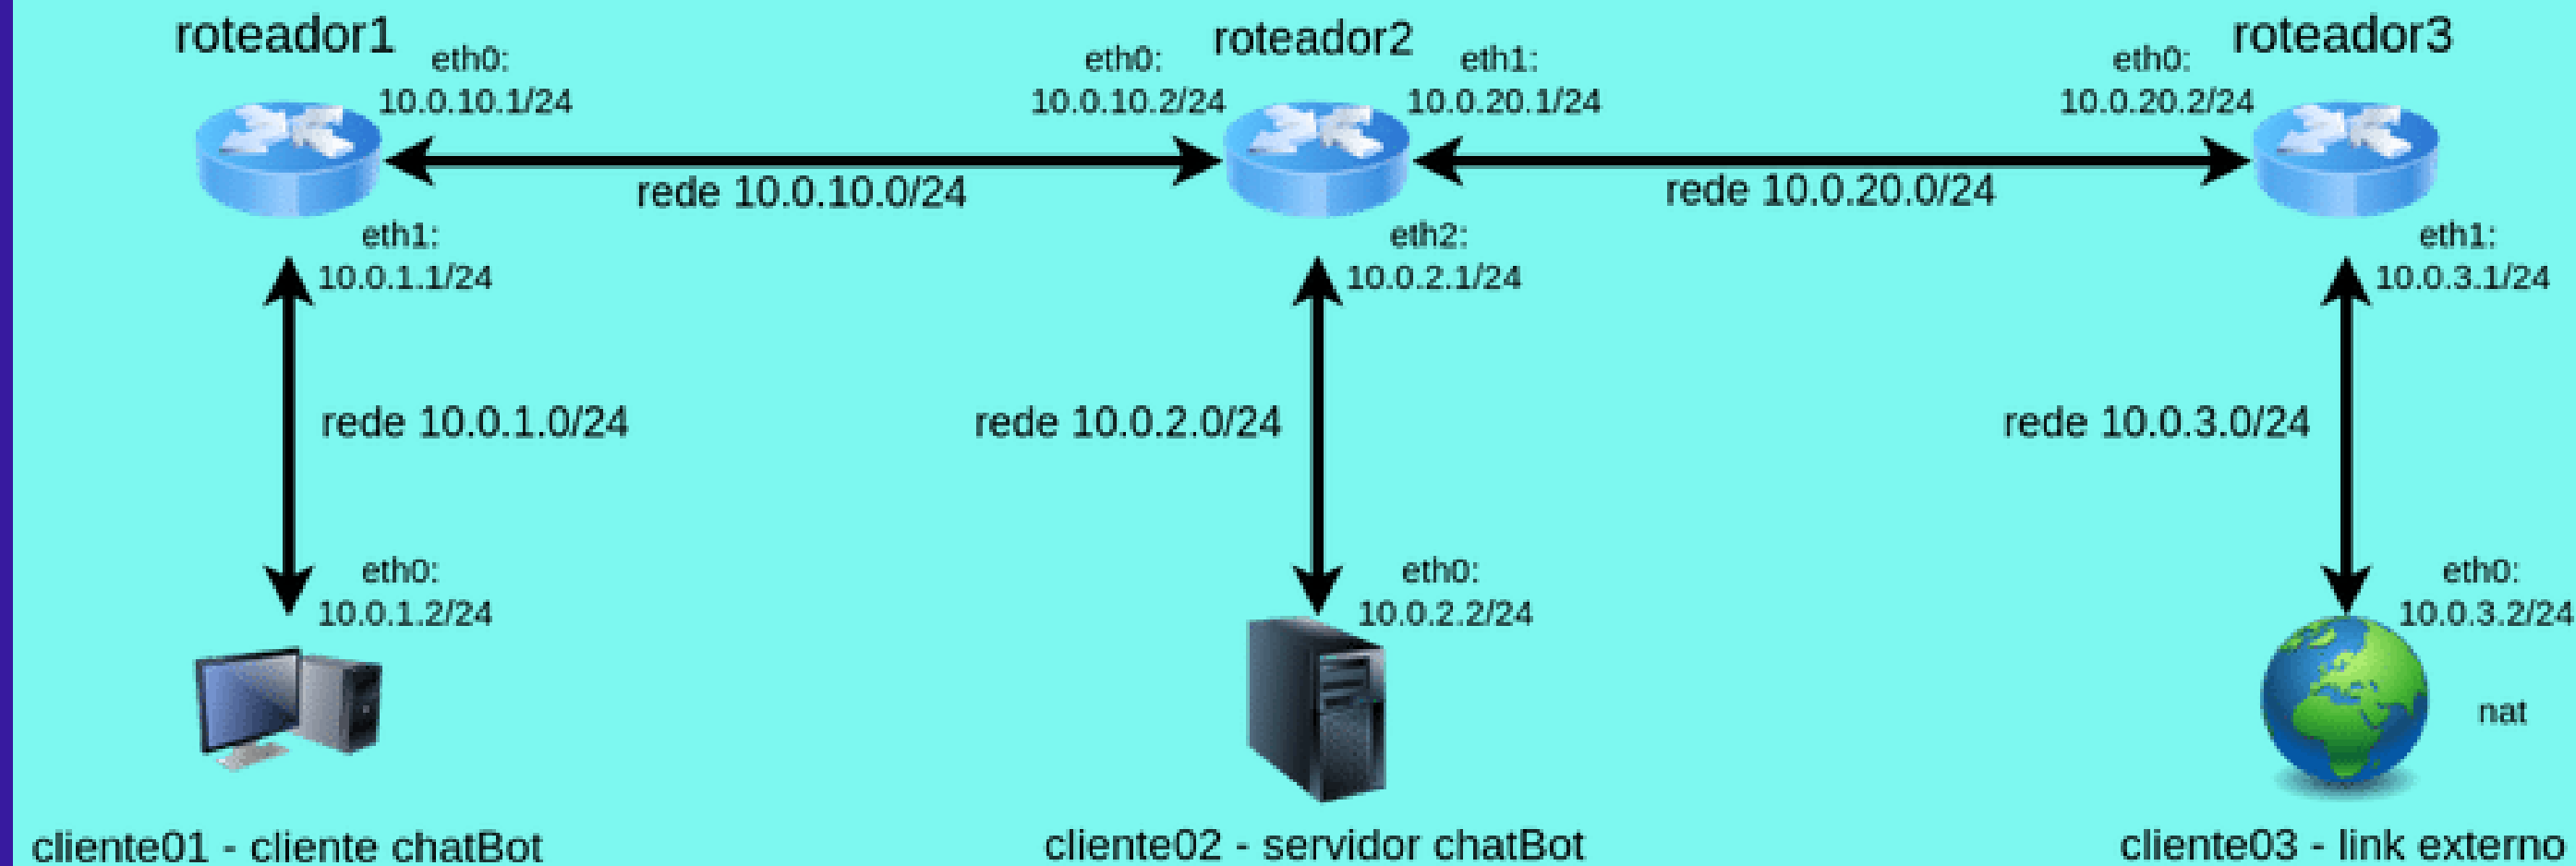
roteador1

eth0:
10.0.10.1/24

eth0:
10.0.10.2/24

roteador2

eth1:
10.0.20.1/24

eth0:
10.0.20.2/24

roteador3

rede 10.0.10.0/24

rede 10.0.20.0/24

eth1:
10.0.1.1/24

eth2:
10.0.2.1/24

eth1:
10.0.3.1/24

rede 10.0.1.0/24

rede 10.0.2.0/24

rede 10.0.3.0/24

eth0:
10.0.1.2/24

eth0:
10.0.2.2/24

eth0:
10.0.3.2/24

nat

cliente01 - cliente chatBot

cliente02 - servidor chatBot

cliente03 - link externo